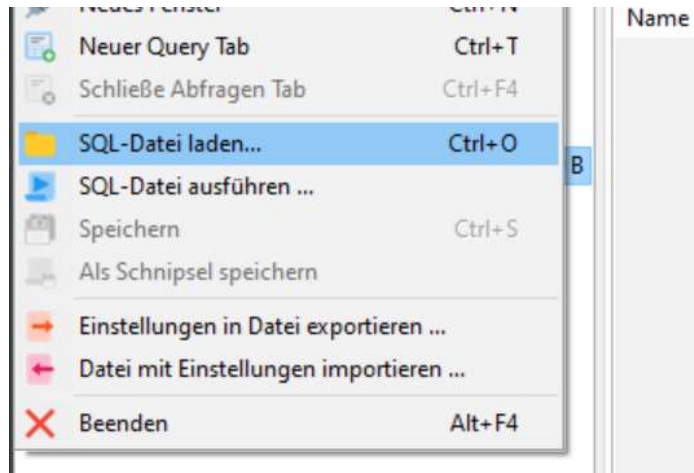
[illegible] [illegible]

Neuer Query Tab Ctrl+T

Schließe Abfragen Tab Ctrl+F4

SQL-Datei laden... Ctrl+O

SQL-Datei ausführen ...

Speichern Ctrl+S

Als Schnipsel speichern

Einstellungen in Datei exportieren ...

Datei mit Einstellungen importieren ...

Beenden Alt+F4

B

Name